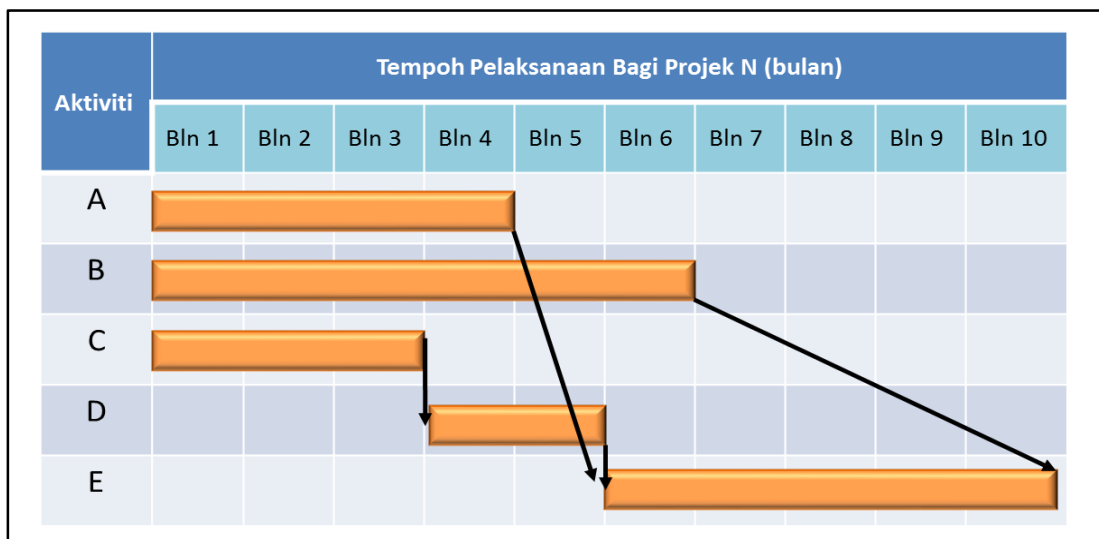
| Aktiviti | Tempoh Pelaksanaan Bagi Projek N (bulan) | | | | | | | | | |
|---|---|---|---|---|---|---|---|---|---|---|
| | Bln 1 | Bln 2 | Bln 3 | Bln 4 | Bln 5 | Bln 6 | Bln 7 | Bln 8 | Bln 9 | Bln 10 |
| A | | | | | | | | | | |
| B | | | | | | | | | | |
| C | | | | | | | | | | |
| D | | | | | | | | | | |
| E | | | | | | | | | | |